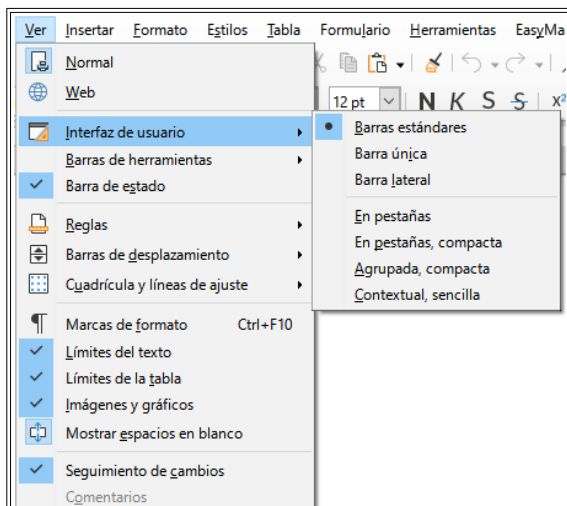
Ver Insertar Formato Estilos Tabla Formulario Herramientas EasyMa

Normal
Web
Interfaz de usuario
Barras de herramientas
Barra de estado
Reglas
Barras de desplazamiento
Cuadrícula y líneas de ajuste
Marcas de formato Ctrl+F10
Límites del texto
Límites de la tabla
Imágenes y gráficos
Mostrar espacios en blanco
Seguimiento de cambios
Comentarios

12 pt N K S S $x^2$

Barras estándares
Barra única
Barra lateral
En pestañas
En pestañas, compacta
Agrupada, compacta
Contextual, sencilla